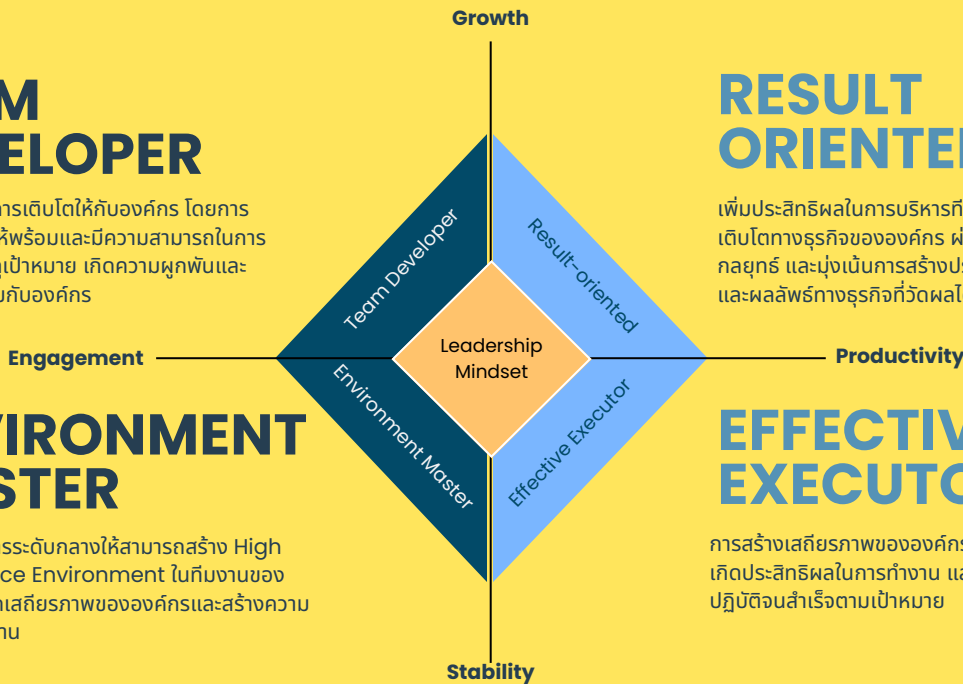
Growth

M
ELOPER

ารเติบโตให้กับองค์กร โดยการ
ห้พร้อมและมีความสามารถในการ
เป้าหมาย เกิดความผูกพันและ
มกับองค์กร

RESULT
ORIENTEI

เพิ่มประสิทธิผลในการบริหารที
เติบโตทางธุรกิจขององค์กร ผ่
กลยุทธ์ และมุ่งเน้นการสร้างปร
และผลลัพธ์ทางธุรกิจที่วัดผลไ

Team Developer

Result-oriented

Leadership Mindset

Engagement

Productivity

Environment Master

Effective Executor

VIRONMENT
STER

ระดับกลางให้สามารถสร้าง High
ce Environment ในทีมงานของ
สถียรภาพขององค์กรและสร้างความ
าน

EFFECTIV
EXECUTO

การสร้างเสถียรภาพขององค์กร
เกิดประสิทธิผลในการทำงาน แล
ปฏิบัติจนสำเร็จตามเป้าหมาย

Stability